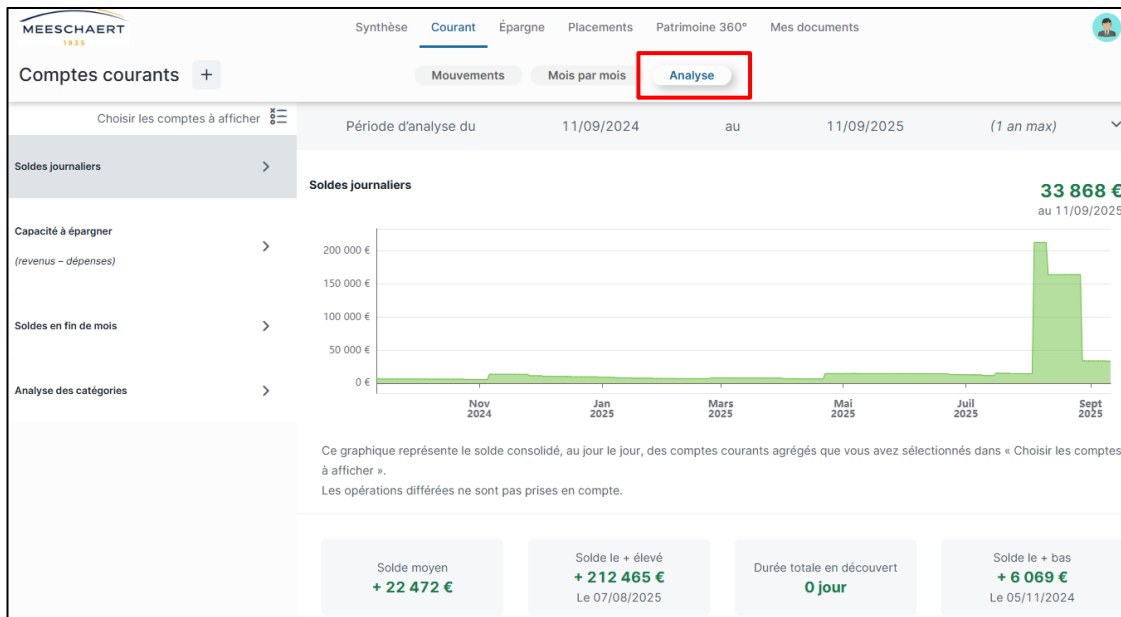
MEESCHAERT
1935

Synthèse Courant Épargne Placements Patrimoine 360° Mes documents

Comptes courants +

Mouvements Mois par mois Analyse

Choisir les comptes à afficher

Période d'analyse du 11/09/2024 au 11/09/2025 (1 an max)

Soldes journaliers

Capacité à épargner
(revenus – dépenses)

Soldes en fin de mois

Analyse des catégories

Soldes journaliers

33 868 €
au 11/09/2025

200 000 €
150 000 €
100 000 €
50 000 €
0 €

Nov 2024 Jan 2025 Mars 2025 Mai 2025 Juil 2025 Sept 2025

Ce graphique représente le solde consolidé, au jour le jour, des comptes courants agrégés que vous avez sélectionnés dans « Choisir les comptes à afficher ».
Les opérations différées ne sont pas prises en compte.

Solde moyen
+ 22 472 €

Solde le + élevé
+ 212 465 €
Le 07/08/2025

Durée totale en découvert
0 jour

Solde le + bas
+ 6 069 €
Le 05/11/2024